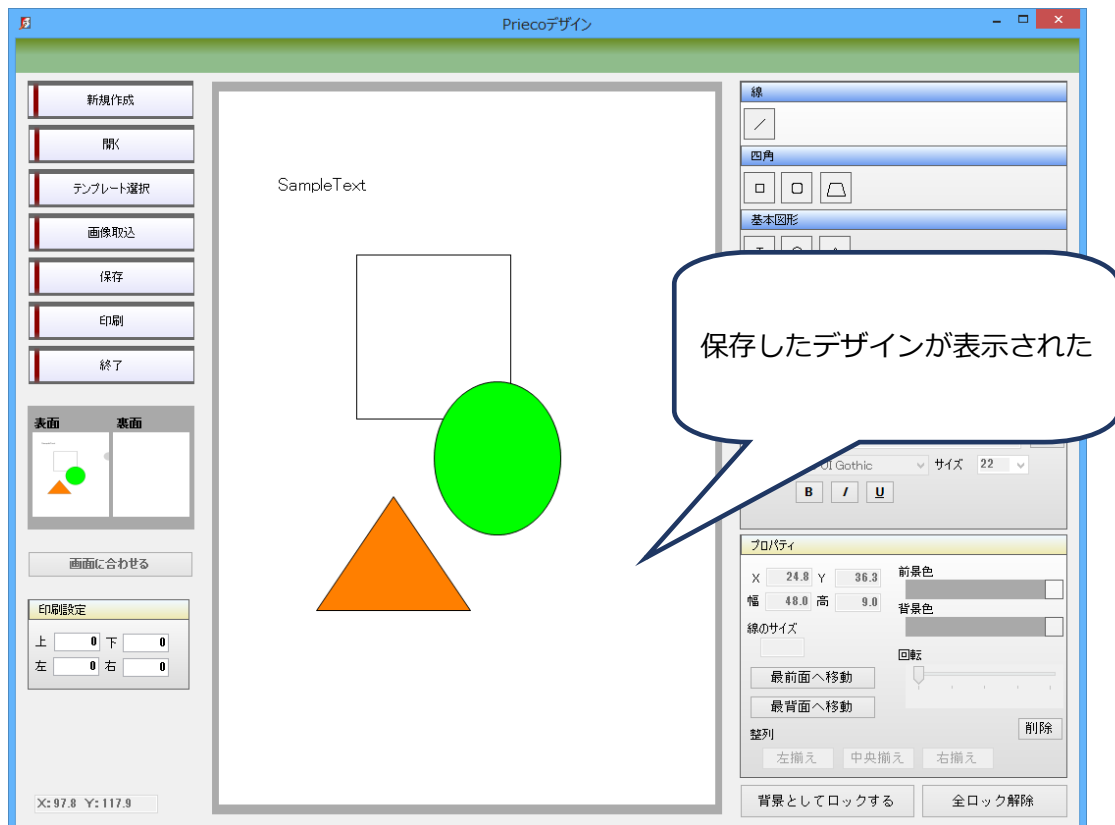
Priecoデザイン

新規作成
開く
テンプレート選択
画像取込
保存
印刷
終了

表面
裏面

画面に合わせる

印刷設定
上 0 下 0
左 0 右 0

X: 97.8 Y: 117.9

SampleText

保存したデザインが表示された

線
四角
基本図形

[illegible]01 Gothic
サイズ 22
B I U

プロパティ
X 24.8 Y 36.3
幅 48.0 高 9.0
前景色
背景色
線のサイズ
回転
最前面へ移動
最背面へ移動
削除
整列
左揃え 中央揃え 右揃え

背景としてロックする
全ロック解除